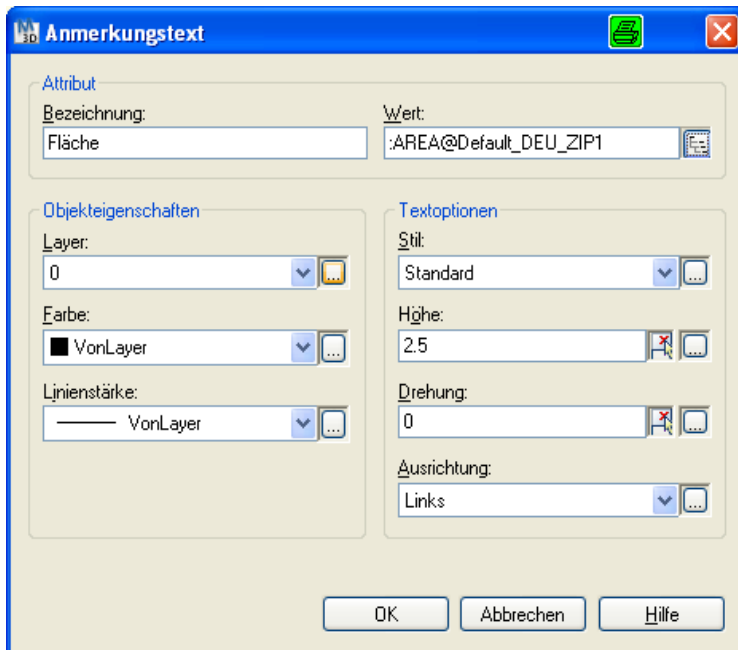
Anmerkungstext

Attribut

Bezeichnung:
Fläche

Wert:
:AREA@Default_DEU_ZIP1

Objekteigenschaften

Layer:
0

Farbe:
VonLayer

Linienstärke:
VonLayer

Textoptionen

Stil:
Standard

Höhe:
2.5

Drehung:
0

Ausrichtung:
Links

OK
Abbrechen
Hilfe